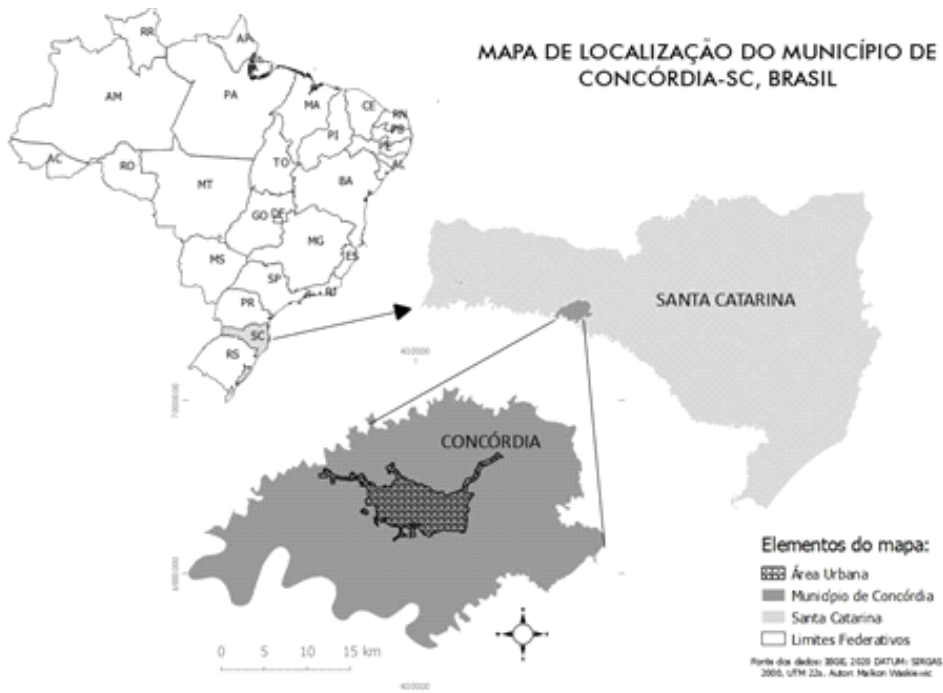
MAPA DE LOCALIZAÇÃO DO MUNICÍPIO DE CONCÓRDIA-SC, BRASIL

RR
AP
AM
PA
MA
CE
RN
PB
PI
PE
AL
AC
RO
TO
MT
BA
GO
DF
MG
ES
MS
SP
RJ
PR
SC
RS

SANTA CATARINA

400000

7000000

CONCÓRDIA

6900000

0 5 10 15 km

400000

Elementos do mapa:
Área Urbana
Município de Concórdia
Santa Catarina
Limites Federativos

Fonte dos dados: IBGE, 2020 DATUM: SIRGAS 2000, UTM 22s. Autor: Maikon Waskievic